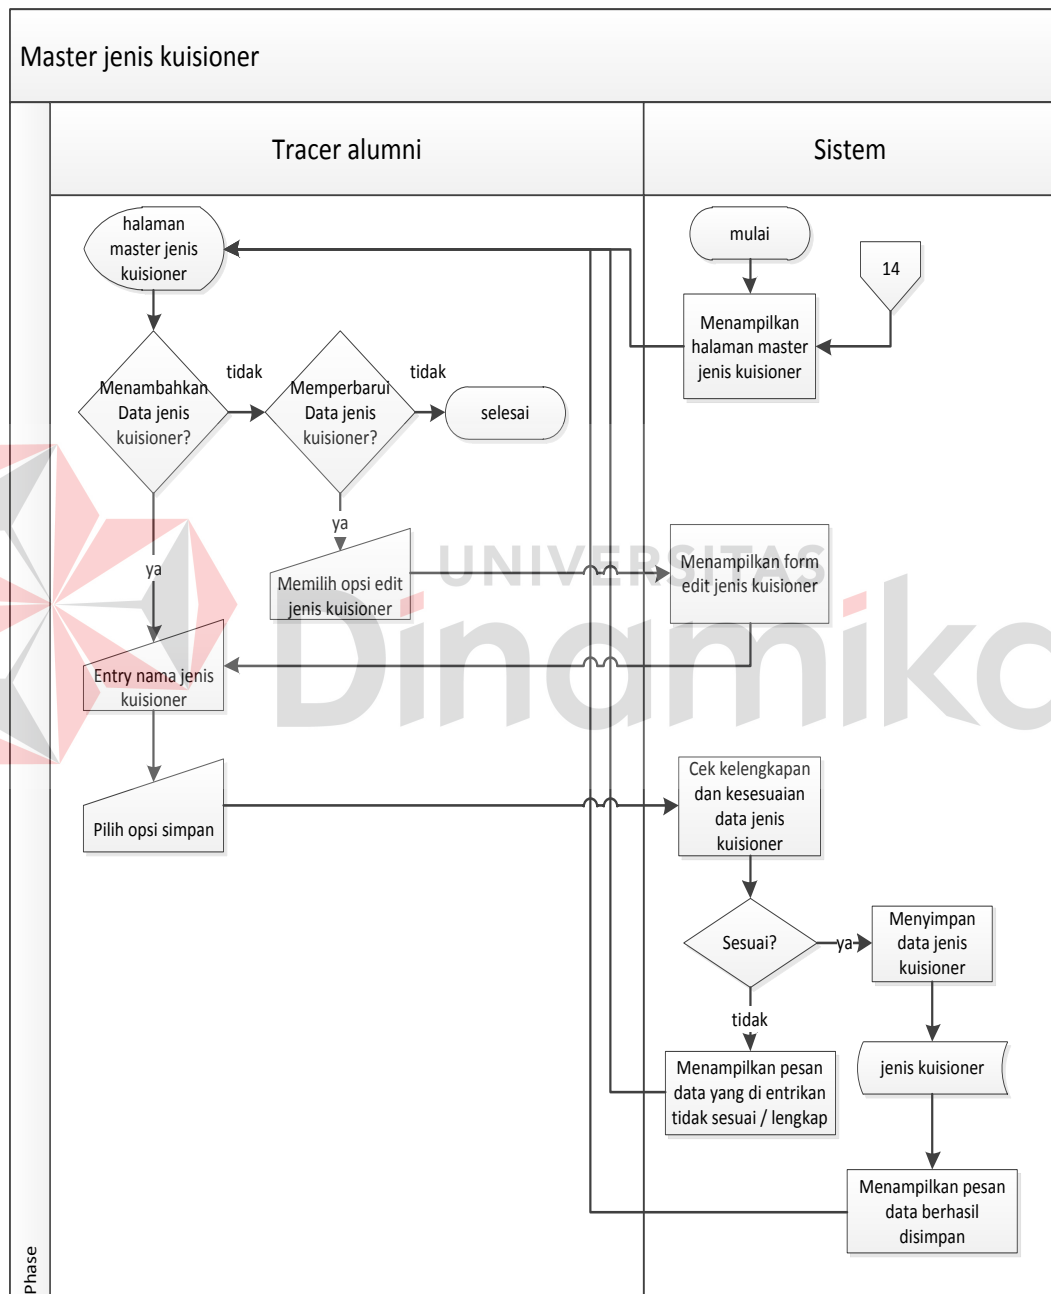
Master jenis kuisioner

Tracer alumni

Sistem

halaman master jenis kuisioner

mulai

14

Menampilkan halaman master jenis kuisioner

Menambahkan Data jenis kuisioner?

tidak

Memperbarui Data jenis kuisioner?

tidak

selesai

ya

Memilih opsi edit jenis kuisioner

Menampilkan form edit jenis kuisioner

ya

Entry nama jenis kuisioner

Pilih opsi simpan

Cek kelengkapan dan kesesuaian data jenis kuisioner

Sesuai?

ya

Menyimpan data jenis kuisioner

tidak

Menampilkan pesan data yang di entrikan tidak sesuai / lengkap

jenis kuisioner

Menampilkan pesan data berhasil disimpan

Phase

UNIVERSITAS Dinamika